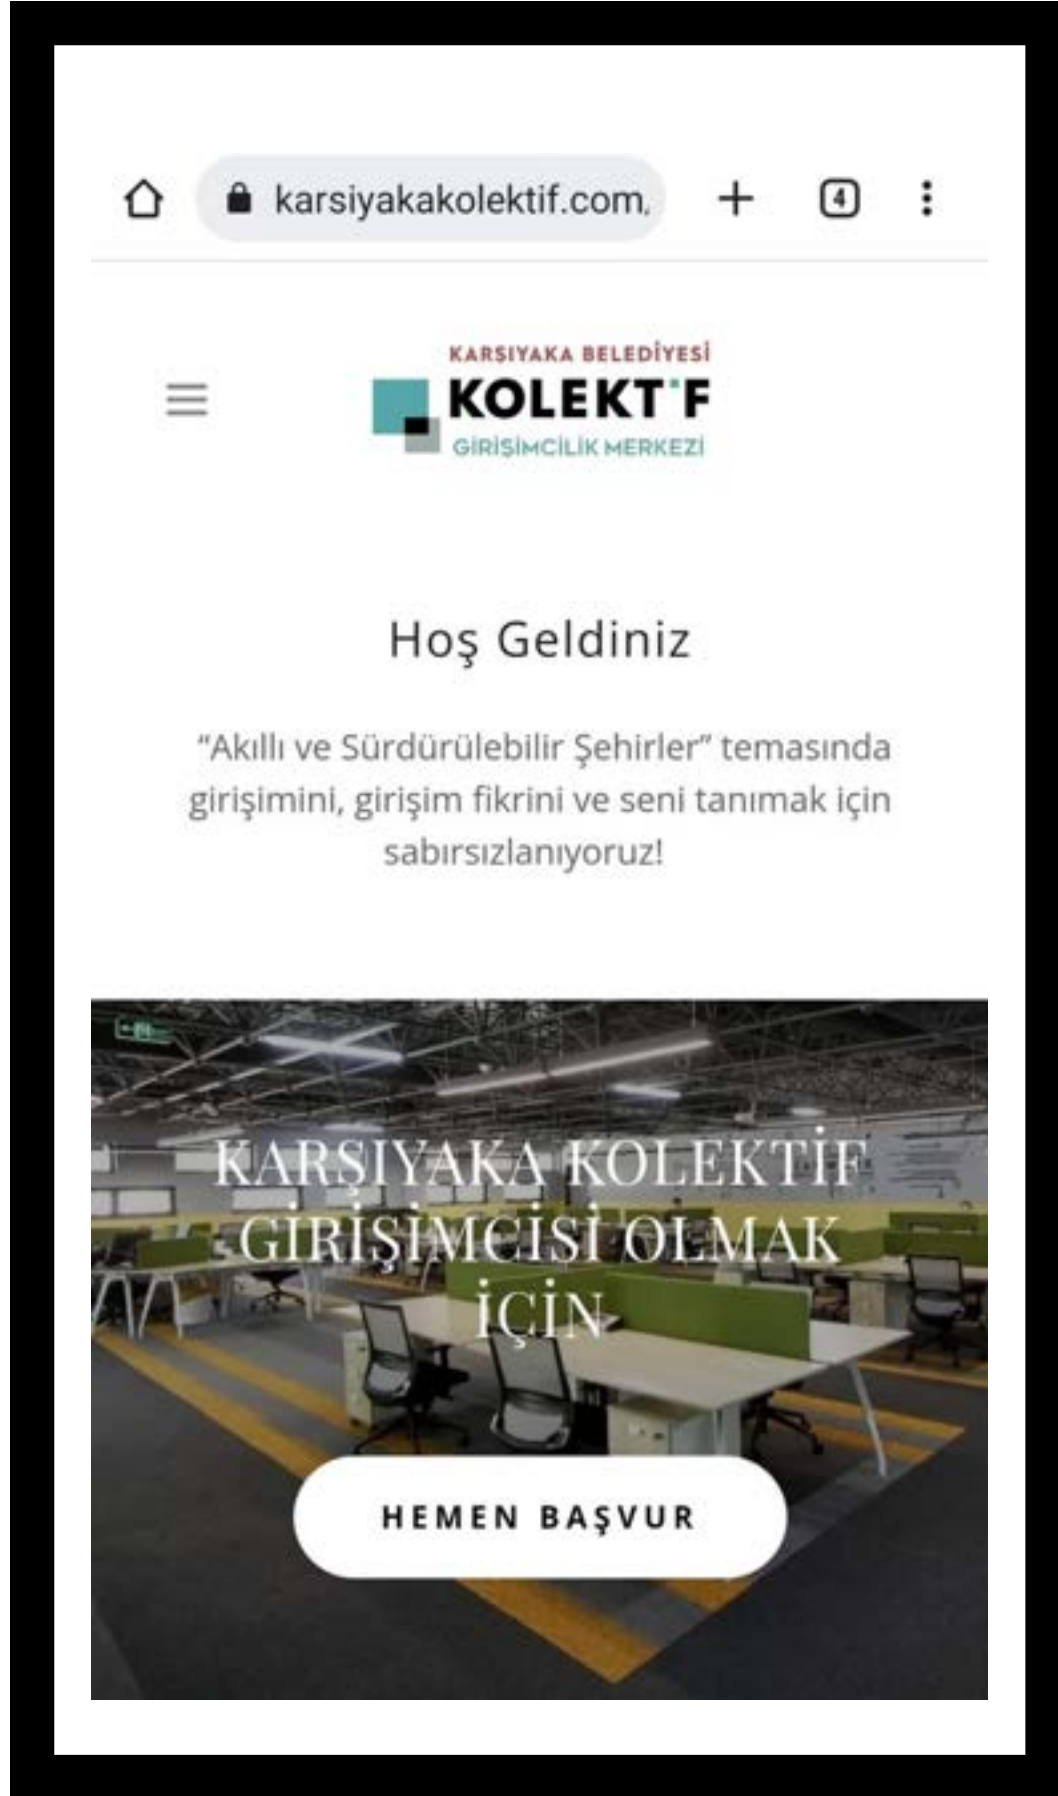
karsiyakakolektif.com.

4

KARSIYAKA BELEDİYESİ
KOLEKTİF
GİRİŞİMCİLİK MERKEZİ

Hoş Geldiniz

"Akıllı ve Sürdürülebilir Şehirler" temasında girişimini, girişim fikrini ve seni tanımak için sabırsızlanıyoruz!

KARŞIYAKA KOLEKTİF GİRİŞİMCİSİ OLMAK İÇİN

HEMEN BAŞVUR